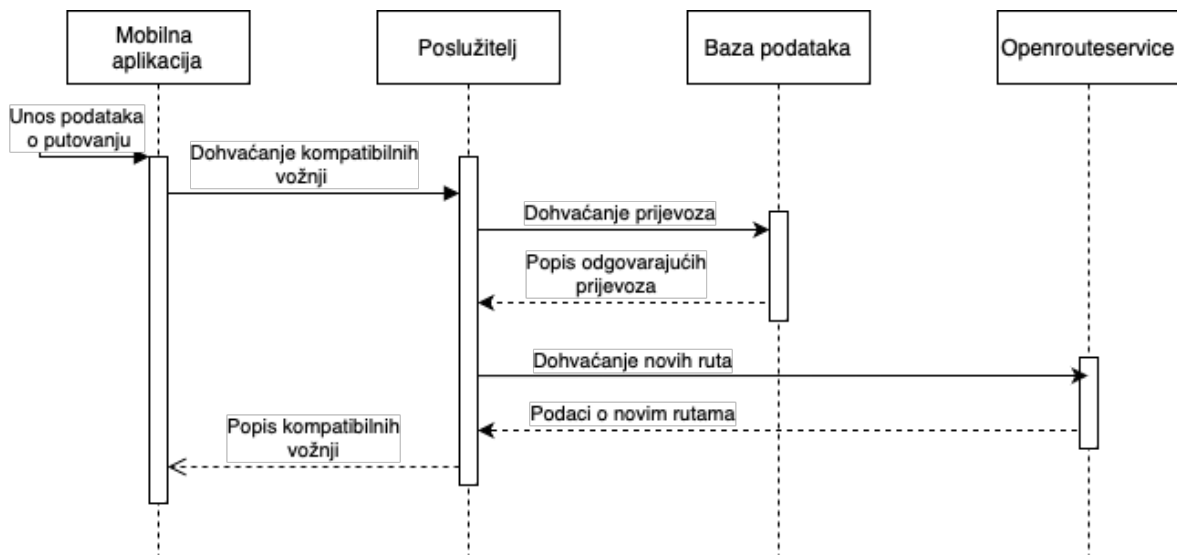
Mobilna aplikacija

Poslužitelj

Baza podataka

Openrouteservice

Unos podataka o putovanju

Dohvaćanje kompatibilnih vožnji

Dohvaćanje prijevoza

Popis odgovarajućih prijevoza

Dohvaćanje novih ruta

Podaci o novim rutama

Popis kompatibilnih vožnji